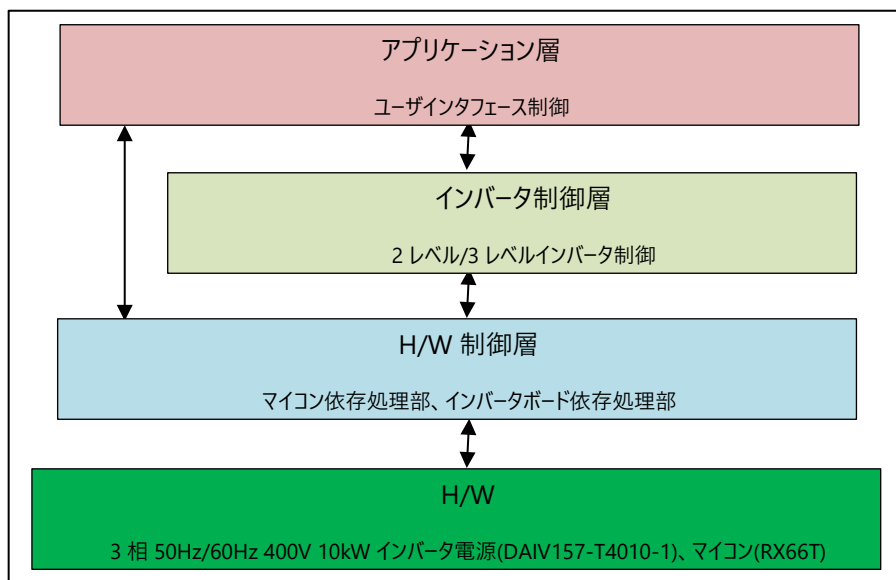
アプリケーション層

ユーザインタフェース制御

インバータ制御層

2 レベル/3 レベルインバータ制御

H/W 制御層

マイコン依存処理部、インバータボード依存処理部

H/W

3 相 50Hz/60Hz 400V 10kW インバータ電源(DAIV157-T4010-1)、マイコン(RX66T)